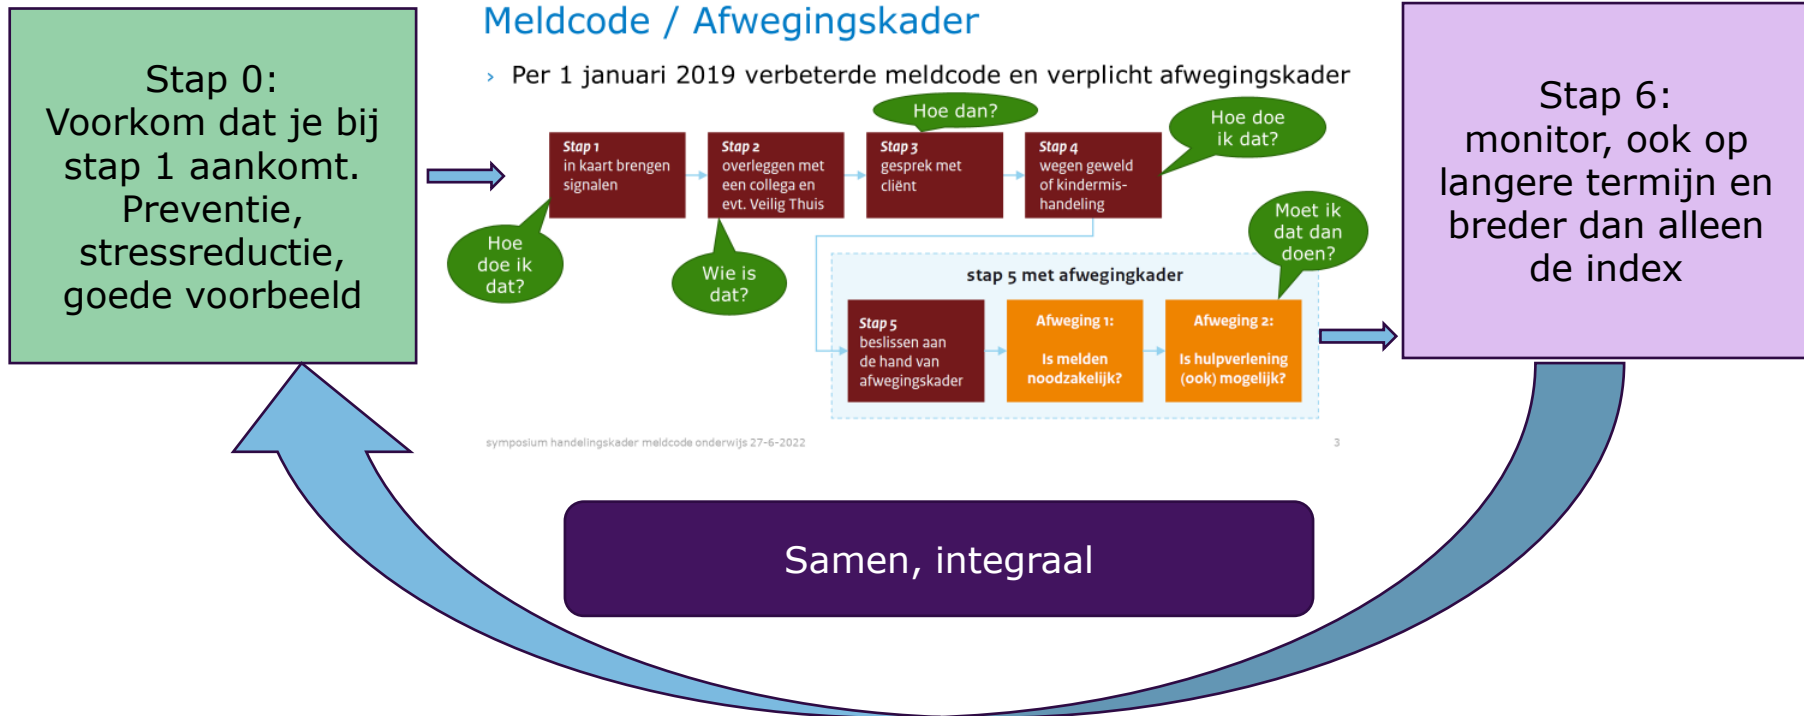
Stap 0:
Voorkom dat je bij stap 1 aankomt. Preventie, stressreductie, goede voorbeeld

Meldcode / Afwegingskader

› Per 1 januari 2019 verbeterde meldcode en verplicht afwegingskader

Hoe dan?

Hoe doe ik dat?

Stap 1
in kaart brengen signalen

Stap 2
overleggen met een collega en evt. Veilig Thuis

Stap 3
gesprek met cliënt

Stap 4
wegen geweld of kindermishandeling

Hoe doe ik dat?

Wie is dat?

Moet ik dat dan doen?

stap 5 met afwegingkader

Stap 5
beslissen aan de hand van afwegingskader

Afweging 1:
Is melden noodzakelijk?

Afweging 2:
Is hulpverlening (ook) mogelijk?

symposium handelingskader meldcode onderwijs 27-6-2022

3

Stap 6:
monitor, ook op langere termijn en breder dan alleen de index

Samen, integraal